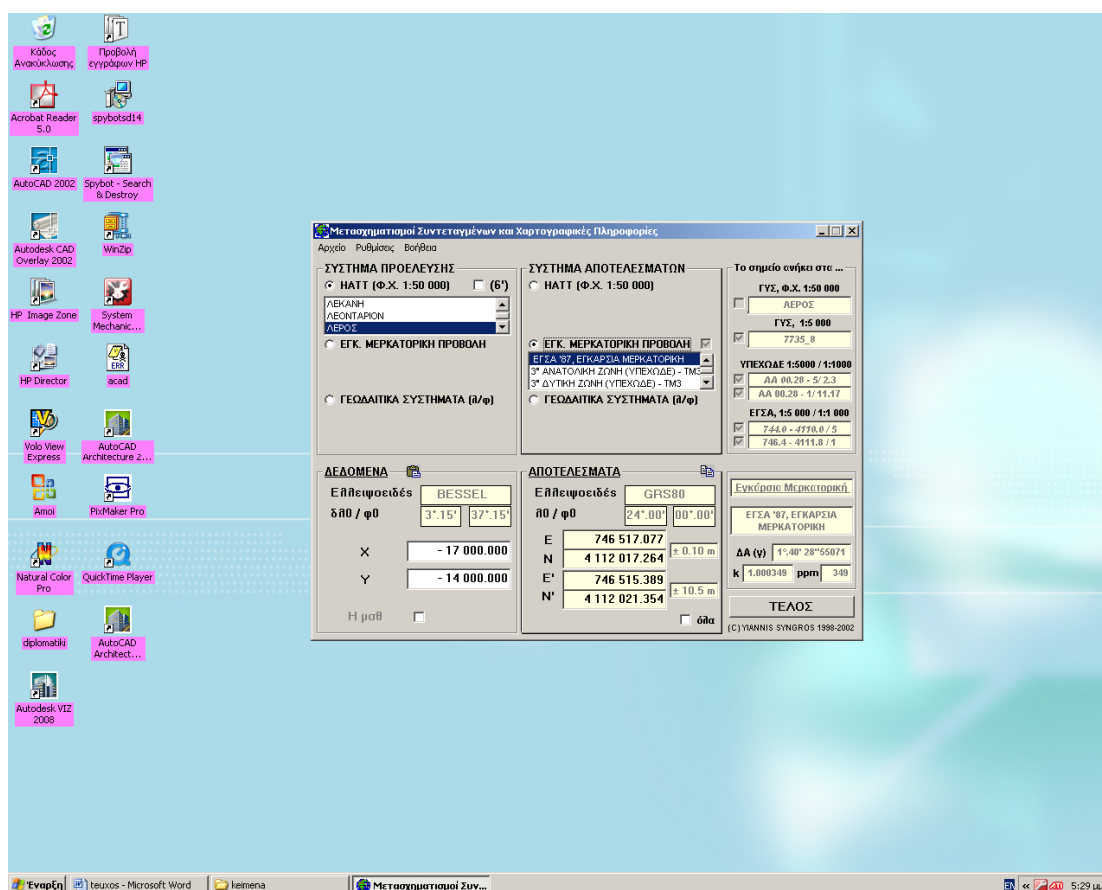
Κάδος Ανακύκλωσης
Προβολή εγγράφων HP
Acrobat Reader 5.0
spybotsd14
AutoCAD 2002
Spybot - Search & Destroy
Autodesk CAD Overlay 2002
WinZip
HP Image Zone
System Mechanic...
HP Director
acad
Volo View Express
AutoCAD Architecture 2...
Amoi
PixMaker Pro
Natural Color Pro
QuickTime Player
diplomatiki
AutoCAD Architect...
Autodesk VIZ 2008

Μετασχηματισμοί Συντεταγμένων και Χαρτογραφικές Πληροφορίες
Αρχείο Ρυθμίσεις Βοήθεια

ΣΥΣΤΗΜΑ ΠΡΟΕΛΕΥΣΗΣ
ΗΑΤΤ (Φ.Χ. 1:50 000)
(6')
ΛΕΚΑΝΗ
ΛΕΟΝΤΑΡΙΟΝ
ΛΕΡΟΣ
ΕΓΚ. ΜΕΡΚΑΤΟΡΙΚΗ ΠΡΟΒΟΛΗ
ΓΕΩΔΑΙΤΙΚΑ ΣΥΣΤΗΜΑΤΑ (λ/φ)

ΣΥΣΤΗΜΑ ΑΠΟΤΕΛΕΣΜΑΤΩΝ
ΗΑΤΤ (Φ.Χ. 1:50 000)
ΕΓΚ. ΜΕΡΚΑΤΟΡΙΚΗ ΠΡΟΒΟΛΗ
ΕΓΣΑ '87, ΕΓΚΑΡΣΙΑ ΜΕΡΚΑΤΟΡΙΚΗ
3° ΑΝΑΤΟΛΙΚΗ ΖΩΝΗ (ΥΠΕΧΩΔΕ) - ΤΜ3
3° ΔΥΤΙΚΗ ΖΩΝΗ (ΥΠΕΧΩΔΕ) - ΤΜ3
ΓΕΩΔΑΙΤΙΚΑ ΣΥΣΤΗΜΑΤΑ (λ/φ)

Το σημείο ανήκει στα ...
ΓΥΣ, Φ.Χ. 1:50 000
ΛΕΡΟΣ
ΓΥΣ, 1:5 000
7735_8
ΥΠΕΧΩΔΕ 1:5000 / 1:1000
ΑΑ 00.28 - 5/ 2.3
ΑΑ 00.28 - 1/ 11.17
ΕΓΣΑ, 1:5 000 / 1:1 000
744.0 - 4110.0 / 5
746.4 - 4111.8 / 1

ΔΕΔΟΜΕΝΑ
Ελλειψοειδές BESSEL
δλ0 / φ0 3°.15' 37°.15'
X - 17 000.000
Y - 14 000.000
Η μοθ

ΑΠΟΤΕΛΕΣΜΑΤΑ
Ελλειψοειδές GRS80
λ0 / φ0 24°.00' 00°.00'
E 746 517.077
N 4 112 017.264
± 0.10 m
E' 746 515.389
N' 4 112 021.354
± 10.5 m
όλα

Εγκάρσια Μερκατορική
ΕΓΣΑ '87, ΕΓΚΑΡΣΙΑ ΜΕΡΚΑΤΟΡΙΚΗ
ΔΑ (γ) 1°.40' 28''55071
k 1.000349 ppm 349
ΤΕΛΟΣ
(C) YIANNIS SYNGROS 1998-2002

Έναρξη
teuxos - Microsoft Word
keimena
Μετασχηματισμοί Συν...
EN
5:29 μ